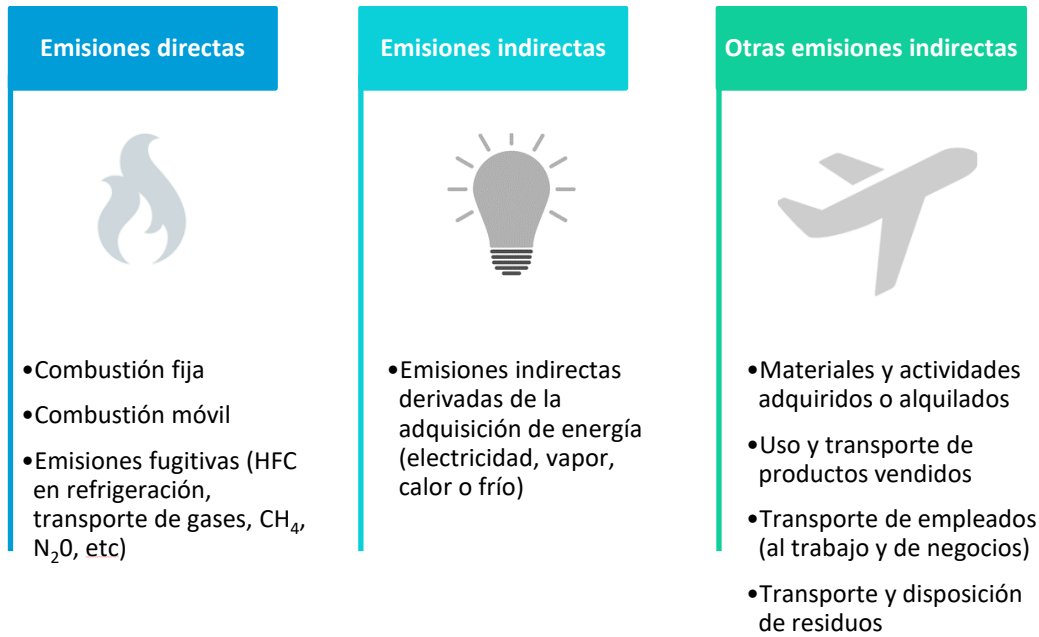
Emisiones directas

•Combustión fija

•Combustión móvil

•Emisiones fugitivas (HFC en refrigeración, transporte de gases, $CH_4$, $N_20$, etc)

Emisiones indirectas

•Emisiones indirectas derivadas de la adquisición de energía (electricidad, vapor, calor o frío)

Otras emisiones indirectas

•Materiales y actividades adquiridos o alquilados

•Uso y transporte de productos vendidos

•Transporte de empleados (al trabajo y de negocios)

•Transporte y disposición de residuos